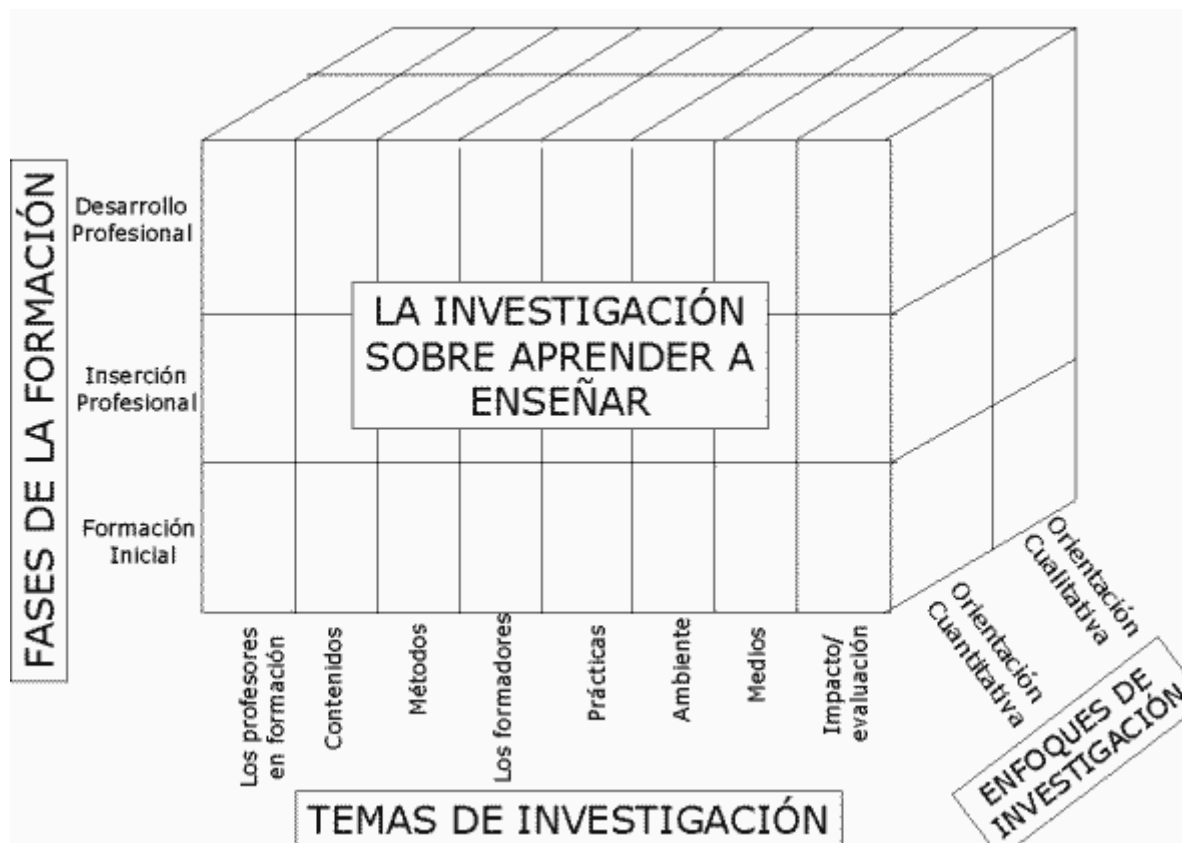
FASES DE LA FORMACIÓN

Desarrollo Profesional

Inserción Profesional

Formación Inicial

LA INVESTIGACIÓN SOBRE APRENDER A ENSEÑAR

Los profesores en formación

Contenidos

Métodos

Los formadores

Prácticas

Ambiente

Medios

Impacto/ evaluación

Orientación Cuantitativa

Orientación Cualitativa

ENFOQUES DE INVESTIGACIÓN

TEMAS DE INVESTIGACIÓN